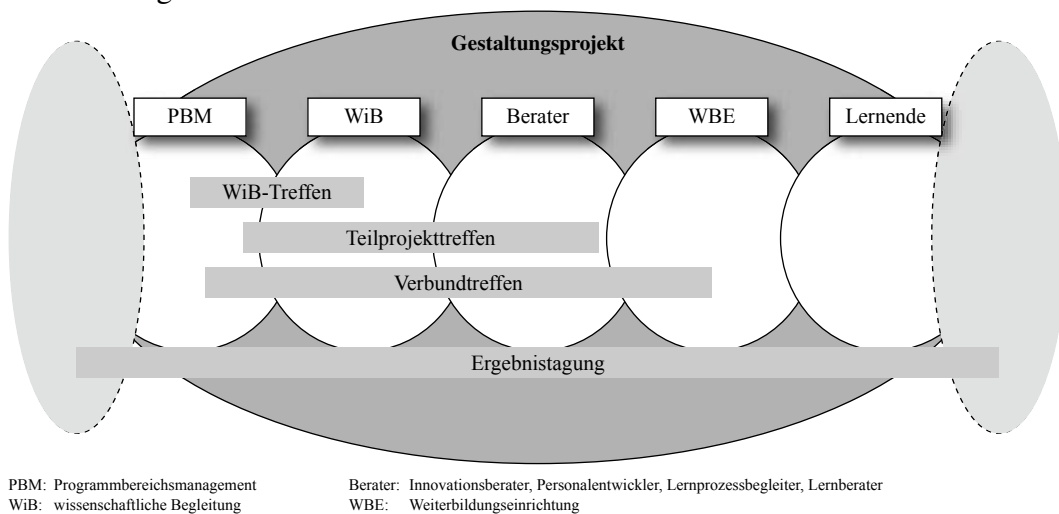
Gestaltungsprojekt

PBM

WiB

Berater

WBE

Lernende

WiB-Treffen

Teilprojekttreffen

Verbundtreffen

Ergebnistagung

PBM: Programmbereichsmanagement
WiB: wissenschaftliche Begleitung

Berater: Innovationsberater, Personalentwickler, Lernprozessbegleiter, Lernberater
WBE: Weiterbildungseinrichtung